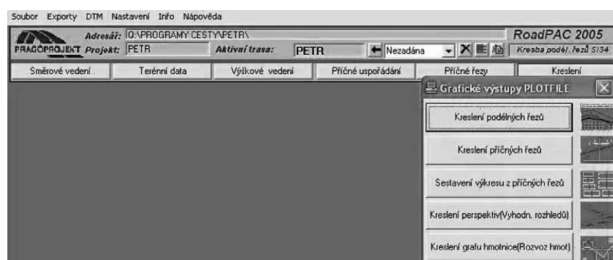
Soubor Exporty DTM Nastavení Info Nápověda

PRAGOPROJEKT Adresář: O:\PROGRAMY CESTY\PETR\
Projekt: PETR
Aktivní trasa: PETR
Nezadána
RoadPAC 2005
Kresba podél. řezů S134

Směrové vedení
Terénní data
Výškové vedení
Příčné uspořádání
Příčné řezy
Kreslení

Grafické výstupy PLOTFILE
Kreslení podélných řezů
Kreslení příčných řezů
Sestavení výkresu z příčných řezů
Kreslení perspektiv(Vyhodn. rozhledů)
Kreslení grafu hmotnice(Rozvoz hmot)